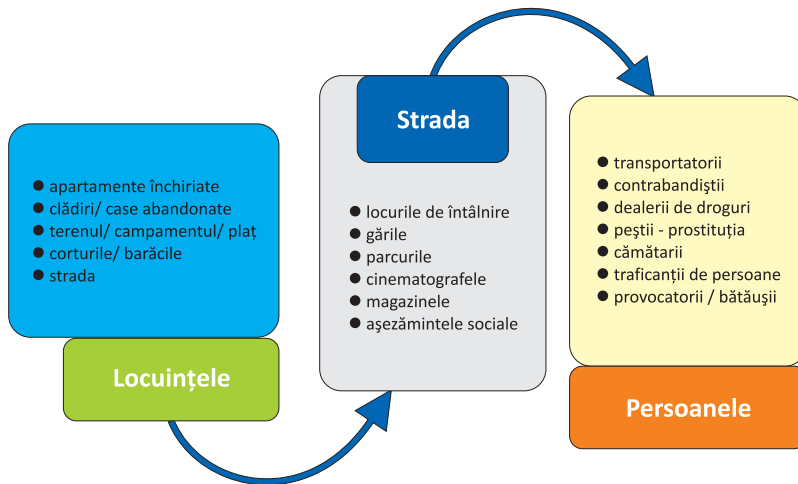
● apartamente închiriate
● clădiri/ case abandonate
● terenul/ campamentul/ plaţ
● corturile/ barăcile
● strada

Locuinţele

Strada

● locurile de întâlnire
● gările
● parcurile
● cinematografele
● magazinele
● aşezămintele sociale

● transportatorii
● contrabandiştii
● dealerii de droguri
● peştii - prostituţia
● cămătarii
● traficanţii de persoane
● provocatorii / bătăuşii

Persoanele